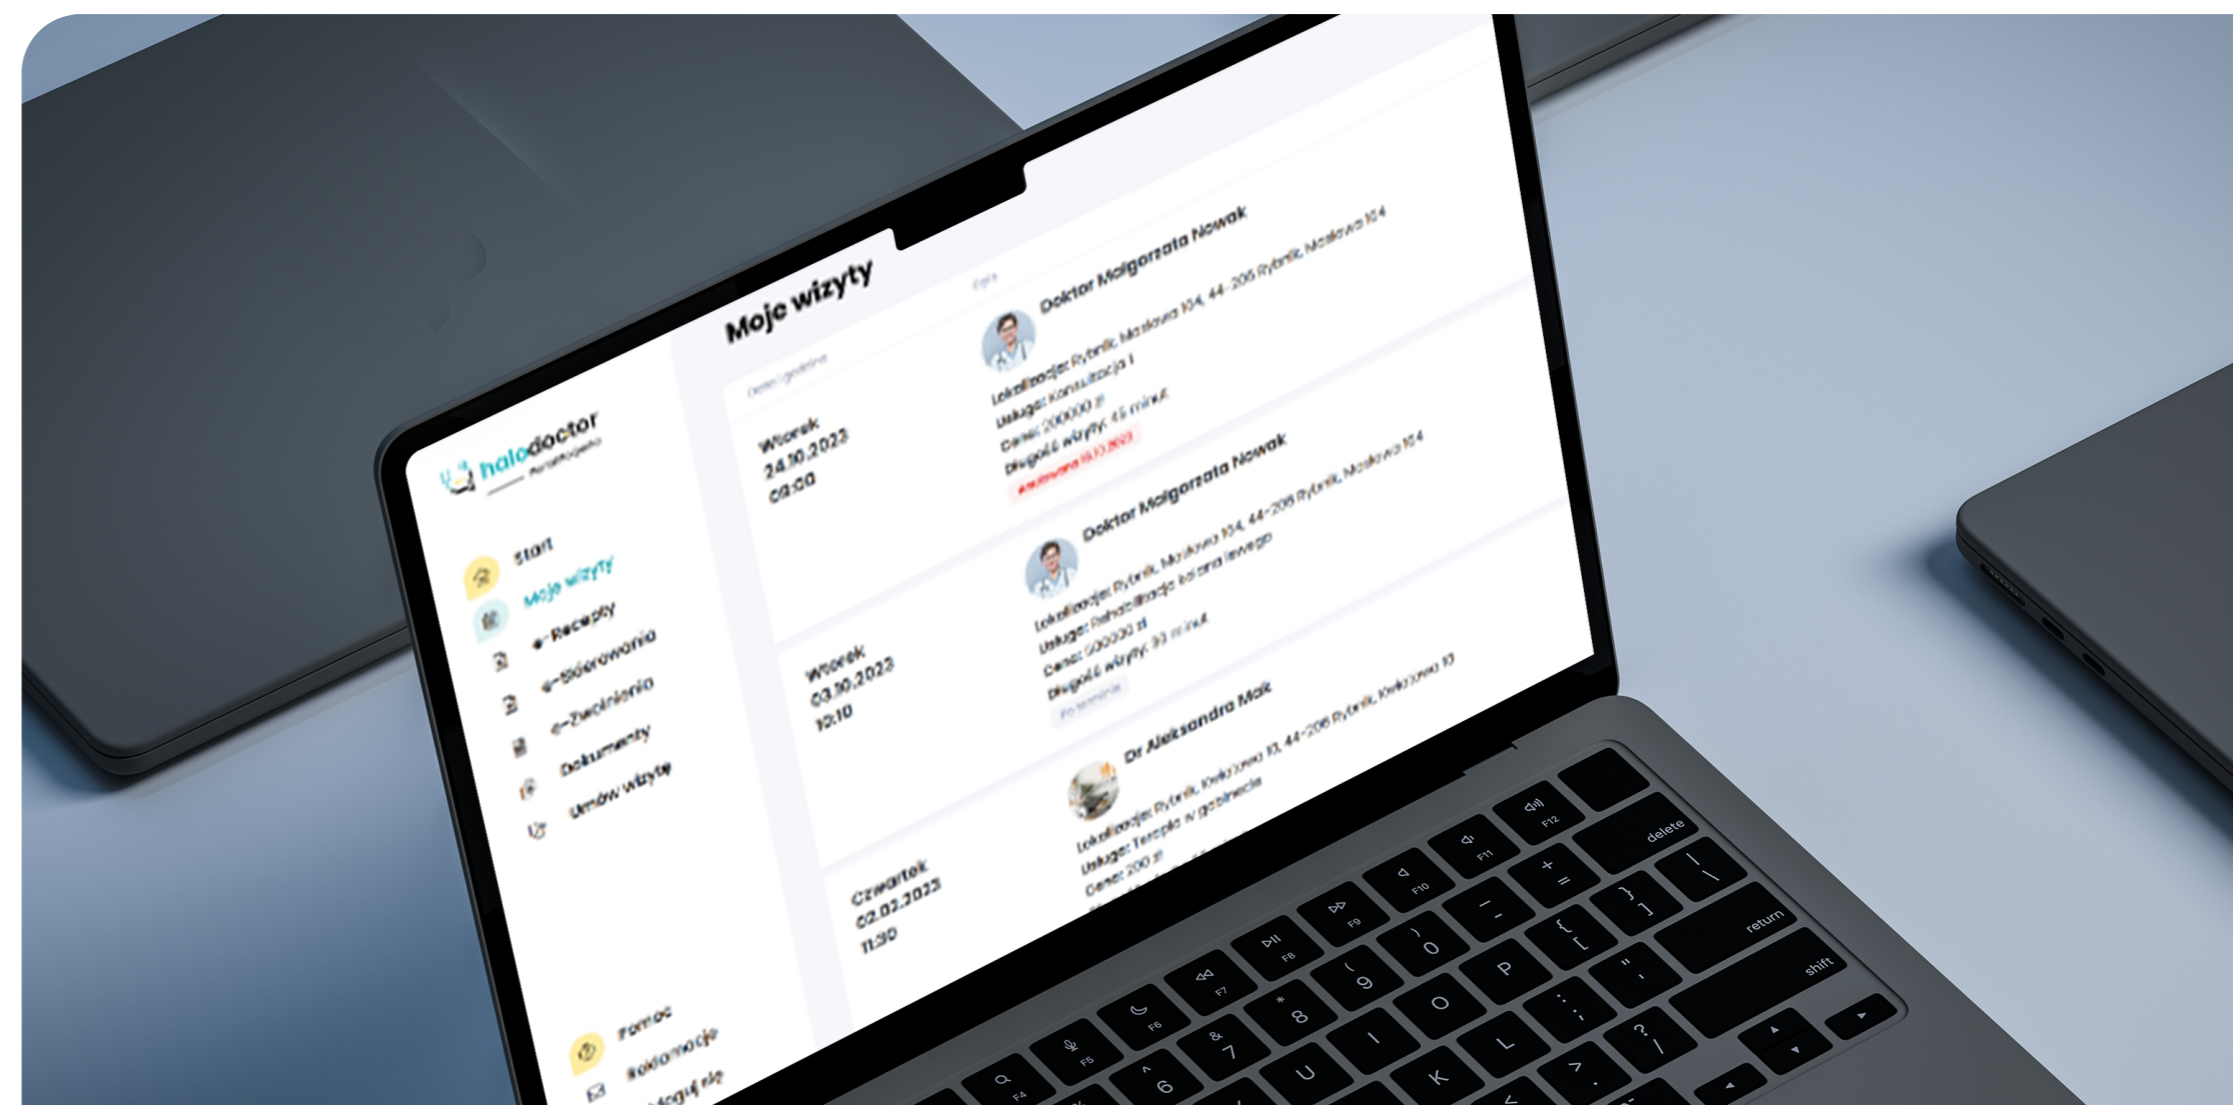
halodoctor
Portal Pacjenta

Start
Moje wizyty
e-Recepty
e-Skierowania
e-Zwolnienia
Dokumenty
Umów wizytę

Pomoc
Reklamacje
Wyloguj się

Moje wizyty

Data i godzina
Opis

Wtorek
24.10.2023
09:00

Doktor Małgorzata Nowak
ul. Mazurska 104, 44-200 Rybnik, Mazurska 104
Lokalizacja: Rybnik, Mazurska 104, 44-200 Rybnik
Usługa: Konsultacja 1
Cena: 200,00 zł
Długość wizyty: 45 minut
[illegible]

Wtorek
03.10.2023
10:10

Doktor Małgorzata Nowak
ul. Mazurska 104, 44-200 Rybnik, Mazurska 104
Lokalizacja: Rybnik, Mazurska 104, 44-200 Rybnik
Usługa: Rehabilitacja barku lewego
Cena: 200,00 zł
Długość wizyty: 30 minut
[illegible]

Czwartek
02.02.2023
11:30

Dr Aleksandra Mak
ul. Kościuszki 10, 44-200 Rybnik, Kościuszki 10
Lokalizacja: Rybnik, Kościuszki 10, 44-200 Rybnik
Usługa: Terapia w gabinecie
Cena: 200 zł

delete
return
shift
F12
F11
F10
F9
F8
F7
F6
F5
F4
P
O
I
U
L
K
9
8
7
6
0